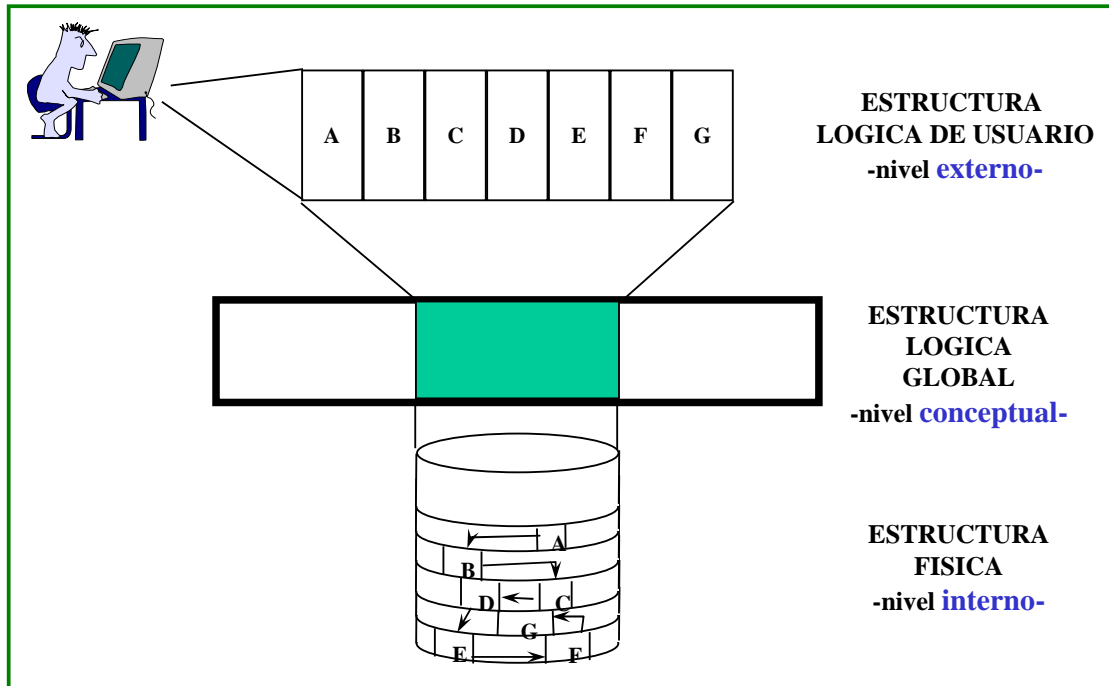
| A | B | C | D | E | F | G |
|---|---|---|---|---|---|---|

ESTRUCTURA LOGICA DE USUARIO -nivel externo-

ESTRUCTURA LOGICA GLOBAL -nivel conceptual-

A
B
D
C
G
E
F

ESTRUCTURA FISICA -nivel interno-